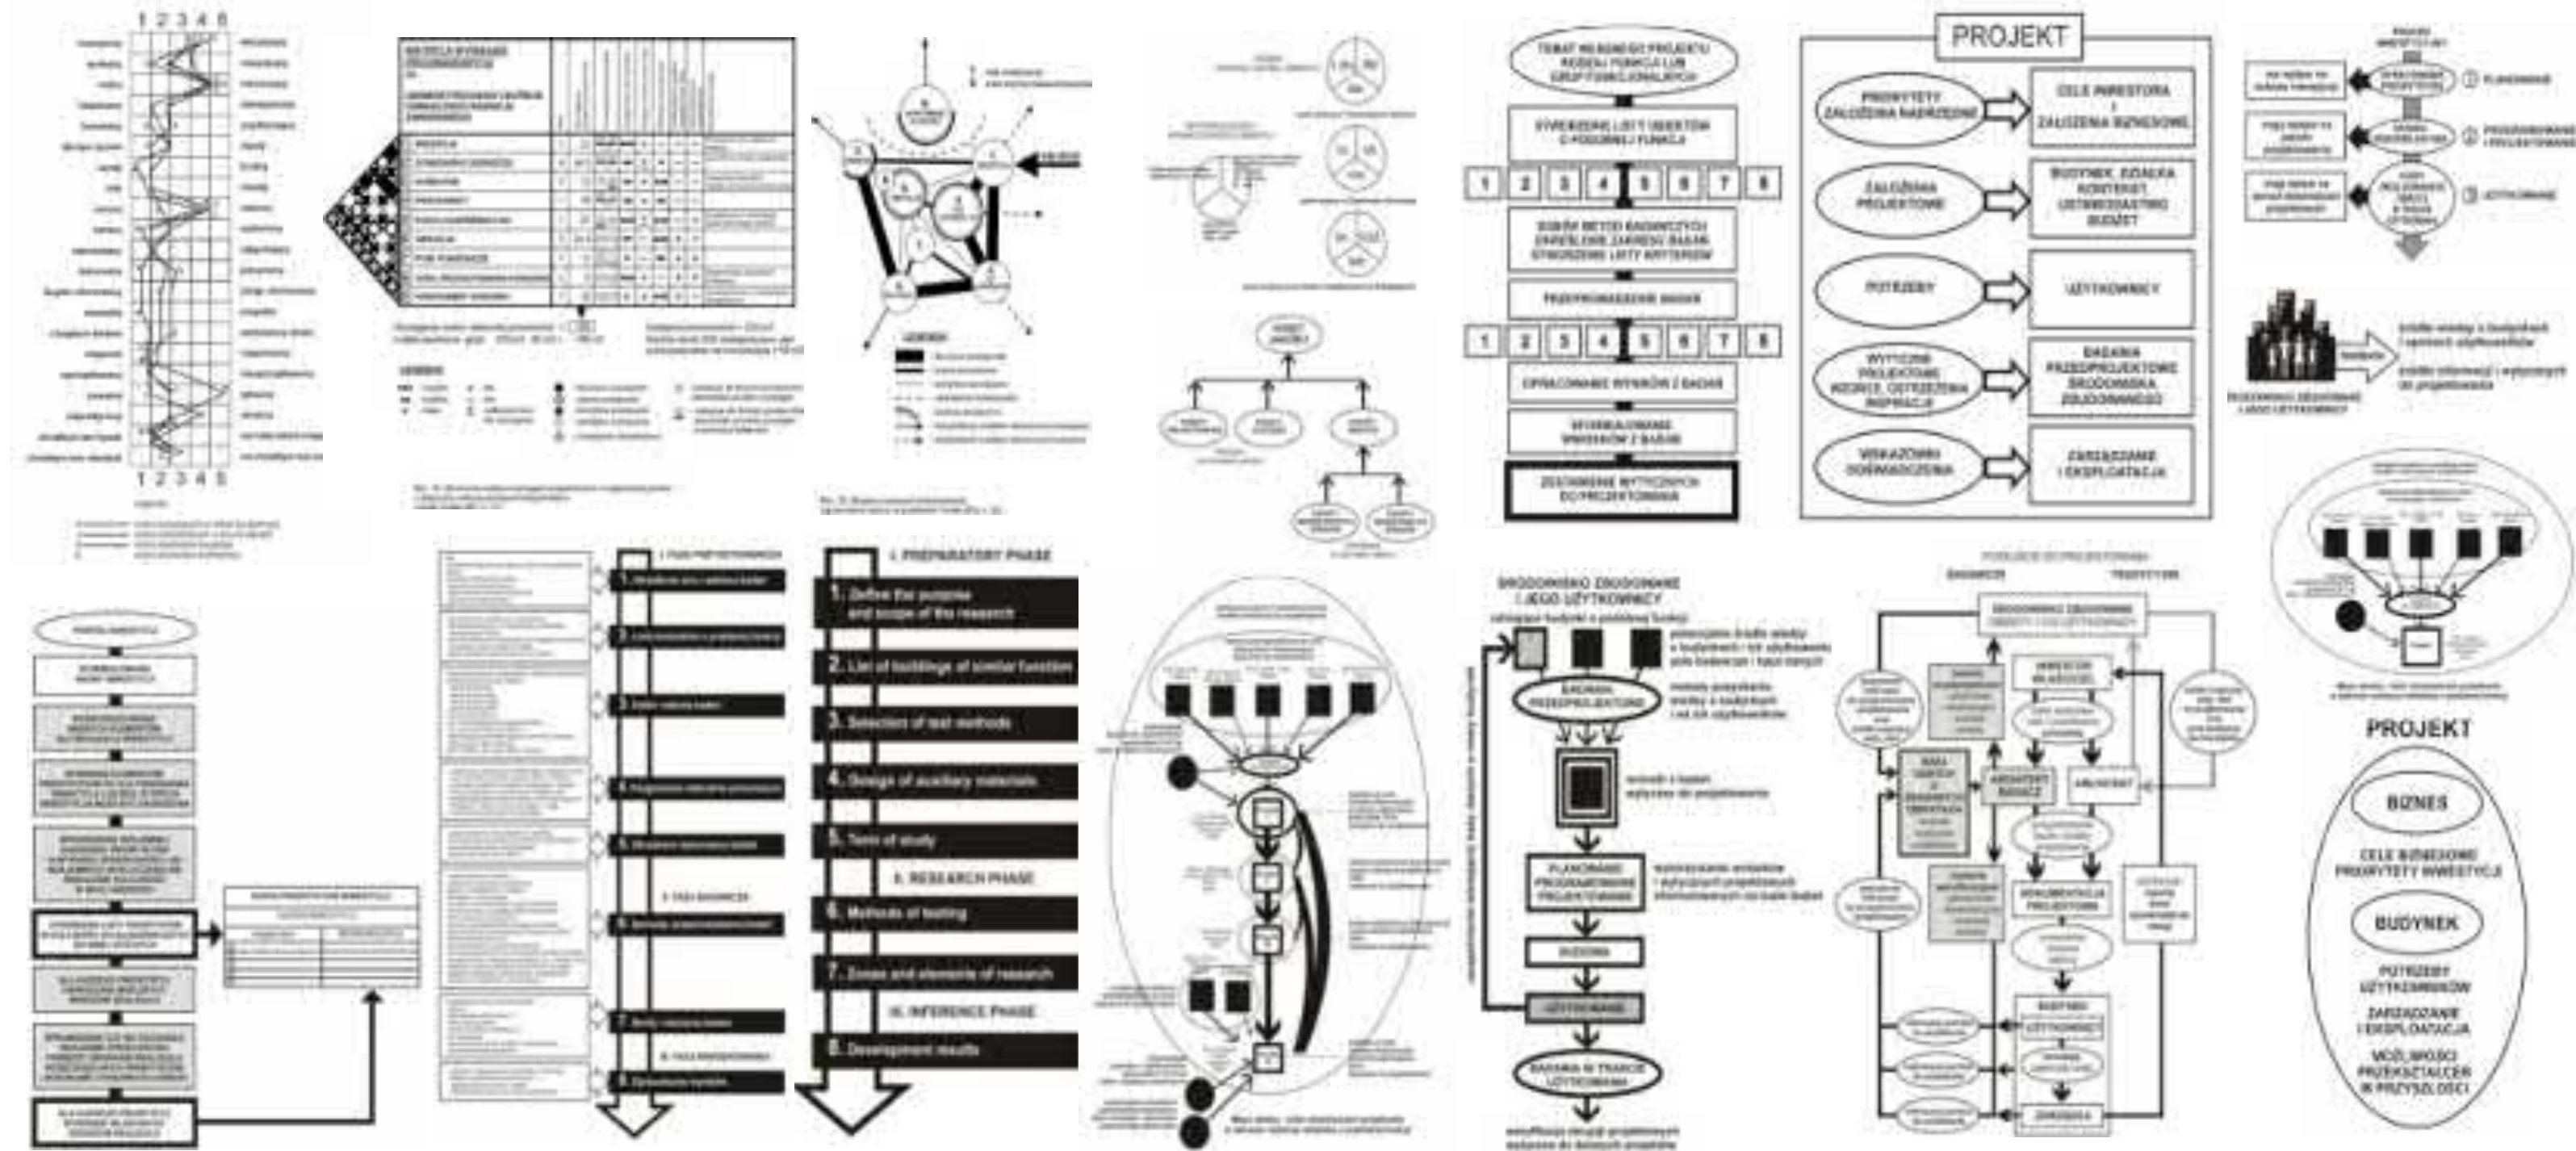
1 2 3 4 5

1 2 3 4 5

PROJEKT

PRIORYTETY ZAŁOŻENIA NADRZĘDNE

CELE INWESTORA I ZAŁOŻENIA BIZNESOWE

ZAŁOŻENIA PROJEKTOWE

BUDYNEK, DZIAŁKA KONTEKST, USTAWODAWSTWO BUDŻET

POTRZEBY

UŻYTKOWNICY

WYTYCZNE PROJEKTOWE WIEDZA, DOŚWIADCZENIA INSPIRACJE

BADANIA PRZEDPROJEKTOWE ŚRODOWISKA ZBUDOWANEGO

WSKAZÓWKI DOŚWIADCZENIA

ZARZĄDZANIE I EKSPLOATACJA

1 2 3 4 5 6 7 8

PRZEPROWADZENIE BADAŃ

1 2 3 4 5 6 7 8

OPRACOWANIE WYNIKÓW Z BADAŃ

I. PREPARATORY PHASE

1. Define the purpose and scope of the research

2. List of buildings of similar function

3. Selection of test methods

4. Design of auxiliary materials

5. Term of study

II. RESEARCH PHASE

6. Methods of testing

7. Zones and elements of research

III. INFERENCE PHASE

8. Development results

ŚRODOWISKO ZBUDOWANE I JEGO UŻYTKOWNICY

BADANIA PRZEDPROJEKTOWE

PLANOWANIE PROGRAMOWANIE PROJEKTOWANIE

BUDOWA

UŻYTKOWANIE

BADANIA W TRAKCIE UŻYTKOWANIA

ŚRODOWISKO ZBUDOWANE

ARCHITEKT BADACZ

ARCHITEKT

DOKUMENTACJA PROJEKTOWA

BUDYNEK

UŻYTKOWNICY

PROJEKT

BIZNES

CELE BIZNESOWE PRIORYTETY INWESTYCJI

BUDYNEK

POTRZEBY UŻYTKOWNIKÓW

ZARZĄDZANIE I EKSPLOATACJA

MOŻLIWOŚCI PRZEKSZTAŁCEŃ W PRZYSZŁOŚCI